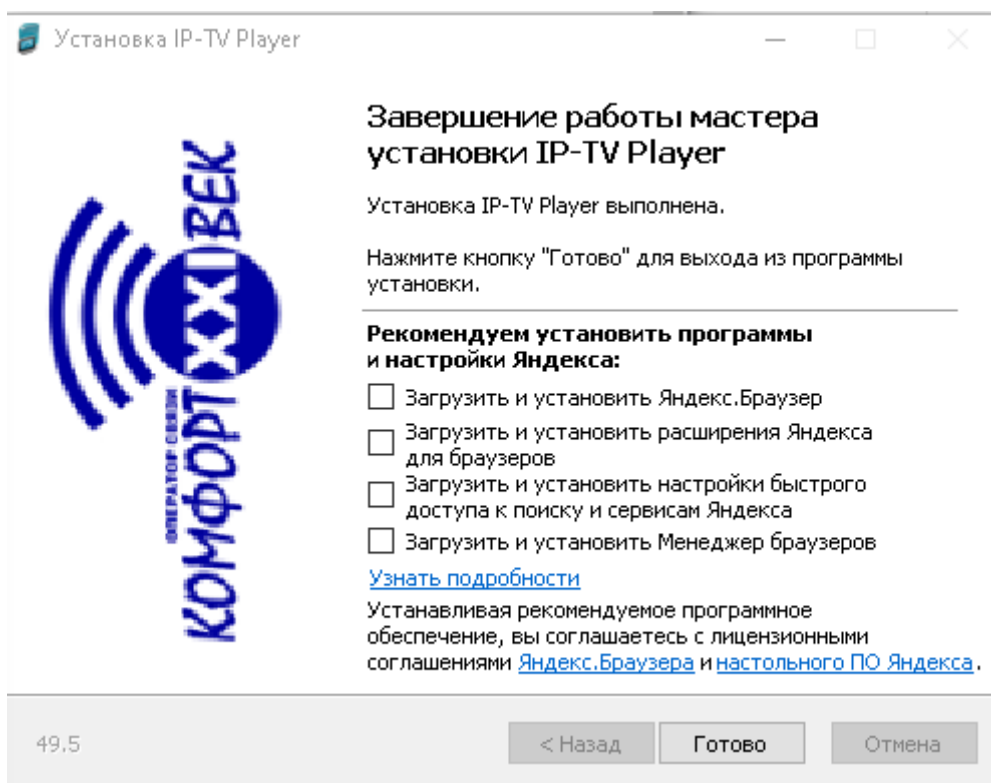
Установка IP-TV Player

КОМФОРТ XXI ВЕК
ОПЕРАТОР СВЯЗИ

Завершение работы мастера установки IP-TV Player

Установка IP-TV Player выполнена.

Нажмите кнопку "Готово" для выхода из программы установки.

Рекомендуем установить программы и настройки Яндекса:

Загрузить и установить Яндекс.Браузер

Загрузить и установить расширения Яндекса для браузеров

Загрузить и установить настройки быстрого доступа к поиску и сервисам Яндекса

Загрузить и установить Менеджер браузеров

Узнать подробности

Устанавливая рекомендуемое программное обеспечение, вы соглашаетесь с лицензионными соглашениями Яндекс.Браузера и настольного ПО Яндекса.

49.5

< Назад

Готово

Отмена